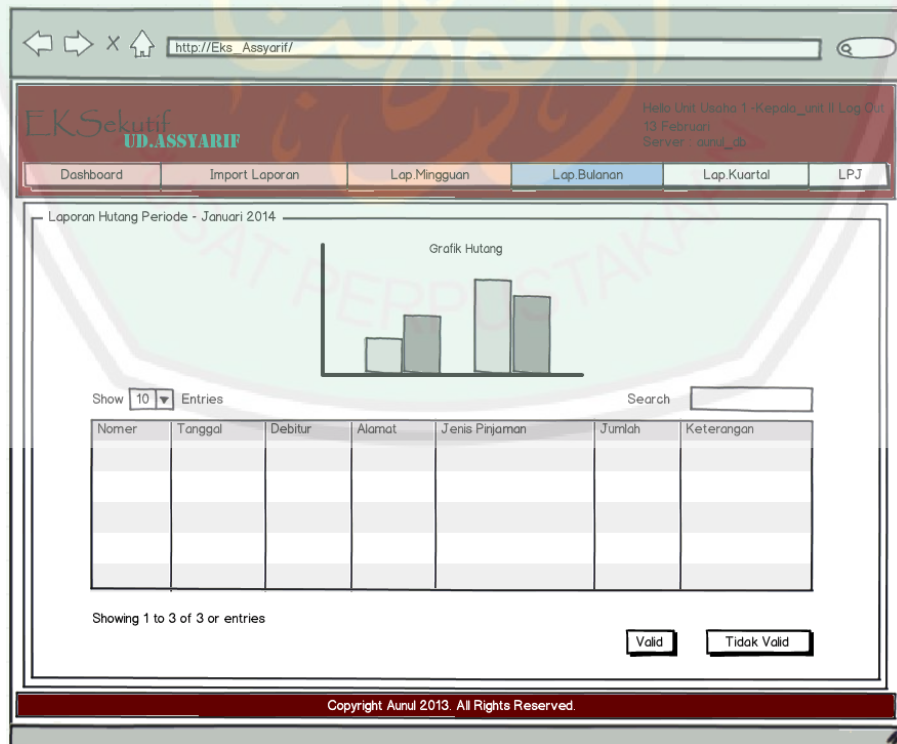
http://Eks_Assyarif/

EKSekutif
UD.ASSYARIF

Hello Unit Usaha 1 -Kepala_unit II Log Out
13 Februari
Server : aunul_db

Dashboard | Import Laporan | Lap.Mingguan | Lap.Bulanan | Lap.Kuartal | LPJ

Laporan Hutang Periode - Januari 2014

Grafik Hutang

Show 10 Entries

Search

| Nomer | Tanggal | Debitur | Alamat | Jenis Pinjaman | Jumlah | Keterangan |
|---|---|---|---|---|---|---|
| | | | | | | |
| | | | | | | |
| | | | | | | |
| | | | | | | |
| | | | | | | |

Showing 1 to 3 of 3 or entries

Valid

Tidak Valid

Copyright Aunul 2013. All Rights Reserved.